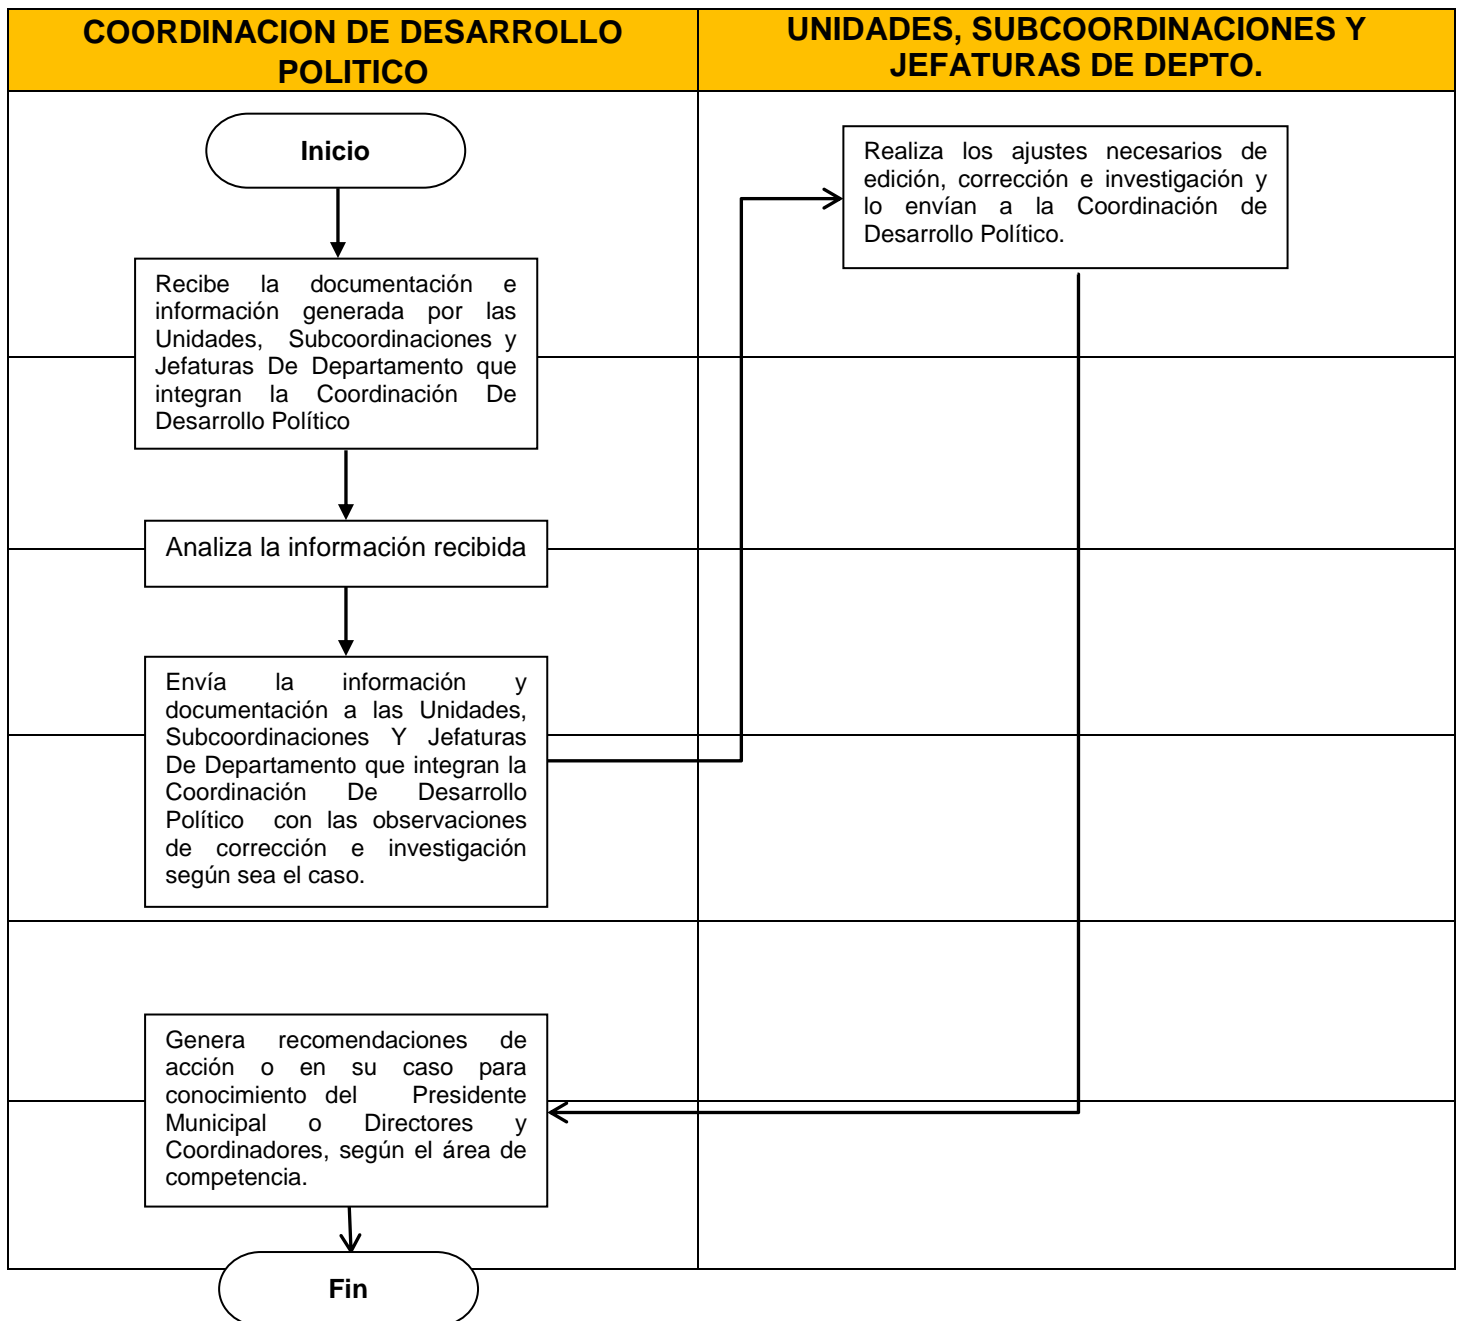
| COORDINACION DE DESARROLLO POLITICO | UNIDADES, SUBCOORDINACIONES Y JEFATURAS DE DEPTO. |
|---|---|

Inicio

Recibe la documentación e información generada por las Unidades, Subcoordinaciones y Jefaturas De Departamento que integran la Coordinación De Desarrollo Político

Analiza la información recibida

Envía la información y documentación a las Unidades, Subcoordinaciones Y Jefaturas De Departamento que integran la Coordinación De Desarrollo Político con las observaciones de corrección e investigación según sea el caso.

Realiza los ajustes necesarios de edición, corrección e investigación y lo envían a la Coordinación de Desarrollo Político.

Genera recomendaciones de acción o en su caso para conocimiento del Presidente Municipal o Directores y Coordinadores, según el área de competencia.

Fin